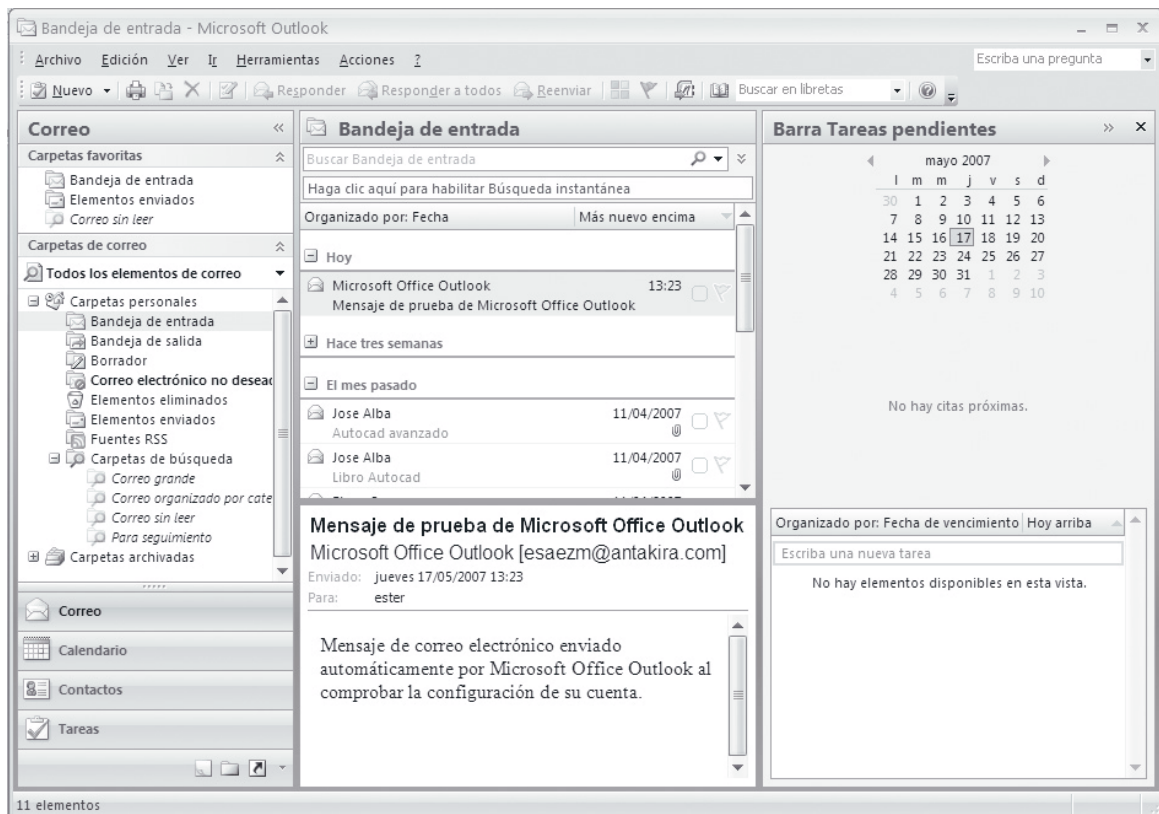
Bandeja de entrada - Microsoft Outlook

Archivo Edición Ver Ir Herramientas Acciones ?

Escriba una pregunta

Nuevo Responder Responder a todos Reenviar Buscar en libretas

Correo

Carpetas favoritas
Bandeja de entrada
Elementos enviados
Correo sin leer

Carpetas de correo
Todos los elementos de correo
Carpetas personales
Bandeja de entrada
Bandeja de salida
Borrador
Correo electrónico no desead
Elementos eliminados
Elementos enviados
Fuentes RSS
Carpetas de búsqueda
Correo grande
Correo organizado por cate
Correo sin leer
Para seguimiento
Carpetas archivadas

Correo
Calendario
Contactos
Tareas

Bandeja de entrada

Buscar Bandeja de entrada
Haga clic aquí para habilitar Búsqueda instantánea
Organizado por: Fecha | Más nuevo encima

Hoy
Microsoft Office Outlook 13:23
Mensaje de prueba de Microsoft Office Outlook

Hace tres semanas

El mes pasado
Jose Alba 11/04/2007
Autocad avanzado
Jose Alba 11/04/2007
Libro Autocad

Mensaje de prueba de Microsoft Office Outlook
Microsoft Office Outlook [esaezm@antakira.com]
Enviado: jueves 17/05/2007 13:23
Para: ester

Mensaje de correo electrónico enviado automáticamente por Microsoft Office Outlook al comprobar la configuración de su cuenta.

Barra Tareas pendientes

mayo 2007

| l | m | m | j | v | s | d |
|---|---|---|---|---|---|---|
| 30 | 1 | 2 | 3 | 4 | 5 | 6 |
| 7 | 8 | 9 | 10 | 11 | 12 | 13 |
| 14 | 15 | 16 | 17 | 18 | 19 | 20 |
| 21 | 22 | 23 | 24 | 25 | 26 | 27 |
| 28 | 29 | 30 | 31 | 1 | 2 | 3 |
| 4 | 5 | 6 | 7 | 8 | 9 | 10 |

No hay citas próximas.

Organizado por: Fecha de vencimiento | Hoy arriba
Escriba una nueva tarea
No hay elementos disponibles en esta vista.

11 elementos